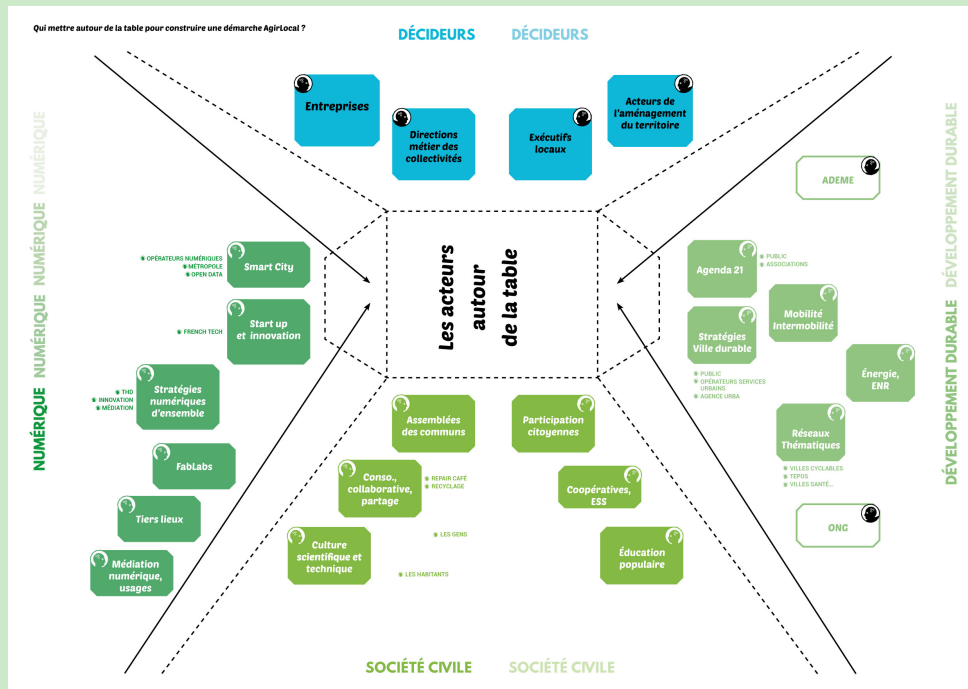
Qui mettre autour de la table pour construire une démarche AgirLocal ?

DÉCIDEURS DÉCIDEURS

Entreprises

Directions métier des collectivités

Exécutifs locaux

Acteurs de l'aménagement du territoire

NUMÉRIQUE NUMÉRIQUE NUMÉRIQUE NUMÉRIQUE

Smart City
OPÉRATEURS NUMÉRIQUES
MÉTROPOLE
OPEN DATA

Start up et innovation
FRENCH TECH

Stratégies numériques d'ensemble
THD
INNOVATION
MÉDIATION

FabLabs

Tiers lieux

Médiation numérique, usages

Les acteurs autour de la table

DÉVELOPPEMENT DURABLE DÉVELOPPEMENT DURABLE DÉVELOPPEMENT DURABLE

ADEME

Agenda 21
PUBLIC
ASSOCIATIONS

Mobilité Intermobilité

Stratégies Ville durable
PUBLIC
OPÉRATEURS SERVICES URBAINS
AGENCE URBA

Énergie, ENR

Réseaux Thématiques
VILLES CYCLABLES
TEPOS
VILLES SANTÉ...

ONG

Assemblées des communs

Participation citoyennes

Conso., collaborative, partage
REPAIR CAFÉ
RECYCLAGE

Coopératives, ESS

LES GENS

Culture scientifique et technique

Éducation populaire

LES HABITANTS

SOCIÉTÉ CIVILE SOCIÉTÉ CIVILE